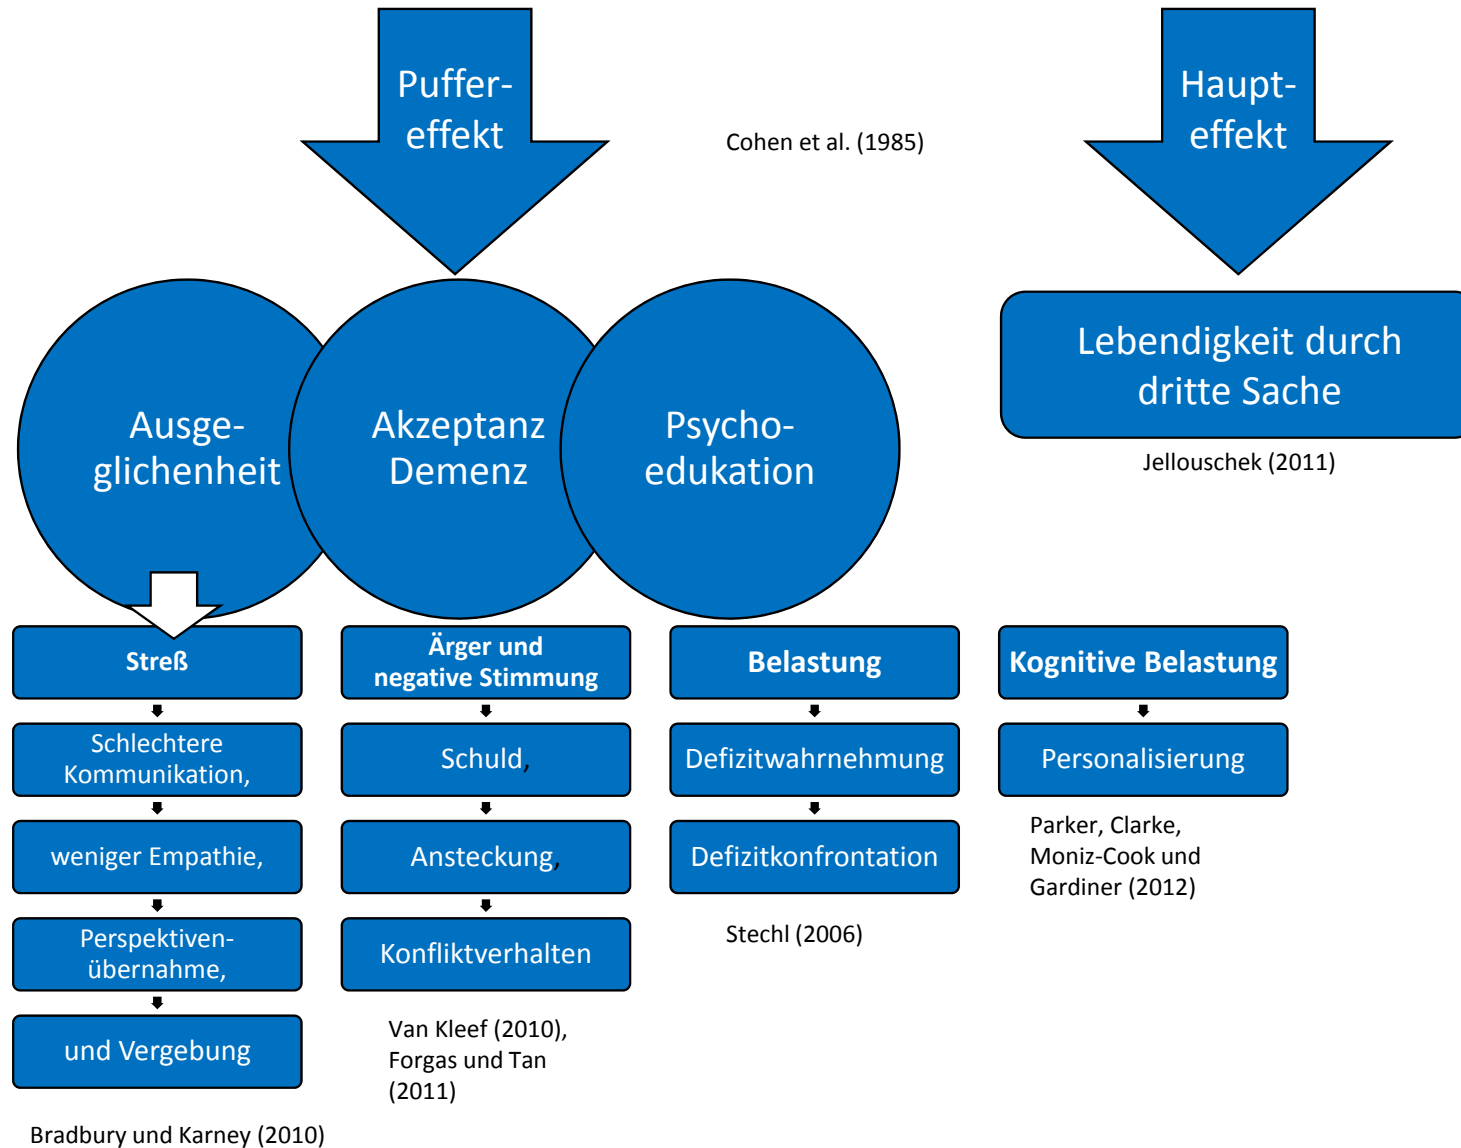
Puffer-
effekt

Cohen et al. (1985)

Haupt-
effekt

Ausge-
glichenheit

Akzeptanz
Demenz

Psycho-
edukation

Lebendigkeit durch dritte Sache

Jellouschek (2011)

Streß

Schlechtere Kommunikation,

weniger Empathie,

Perspektiven-übernahme,

und Vergebung

Bradbury und Karney (2010)

Ärger und negative Stimmung

Schuld,

Ansteckung,

Konfliktverhalten

Van Kleef (2010), Forgas und Tan (2011)

Belastung

Defizitwahrnehmung

Defizitkonfrontation

Stechl (2006)

Kognitive Belastung

Personalisierung

Parker, Clarke, Moniz-Cook und Gardiner (2012)